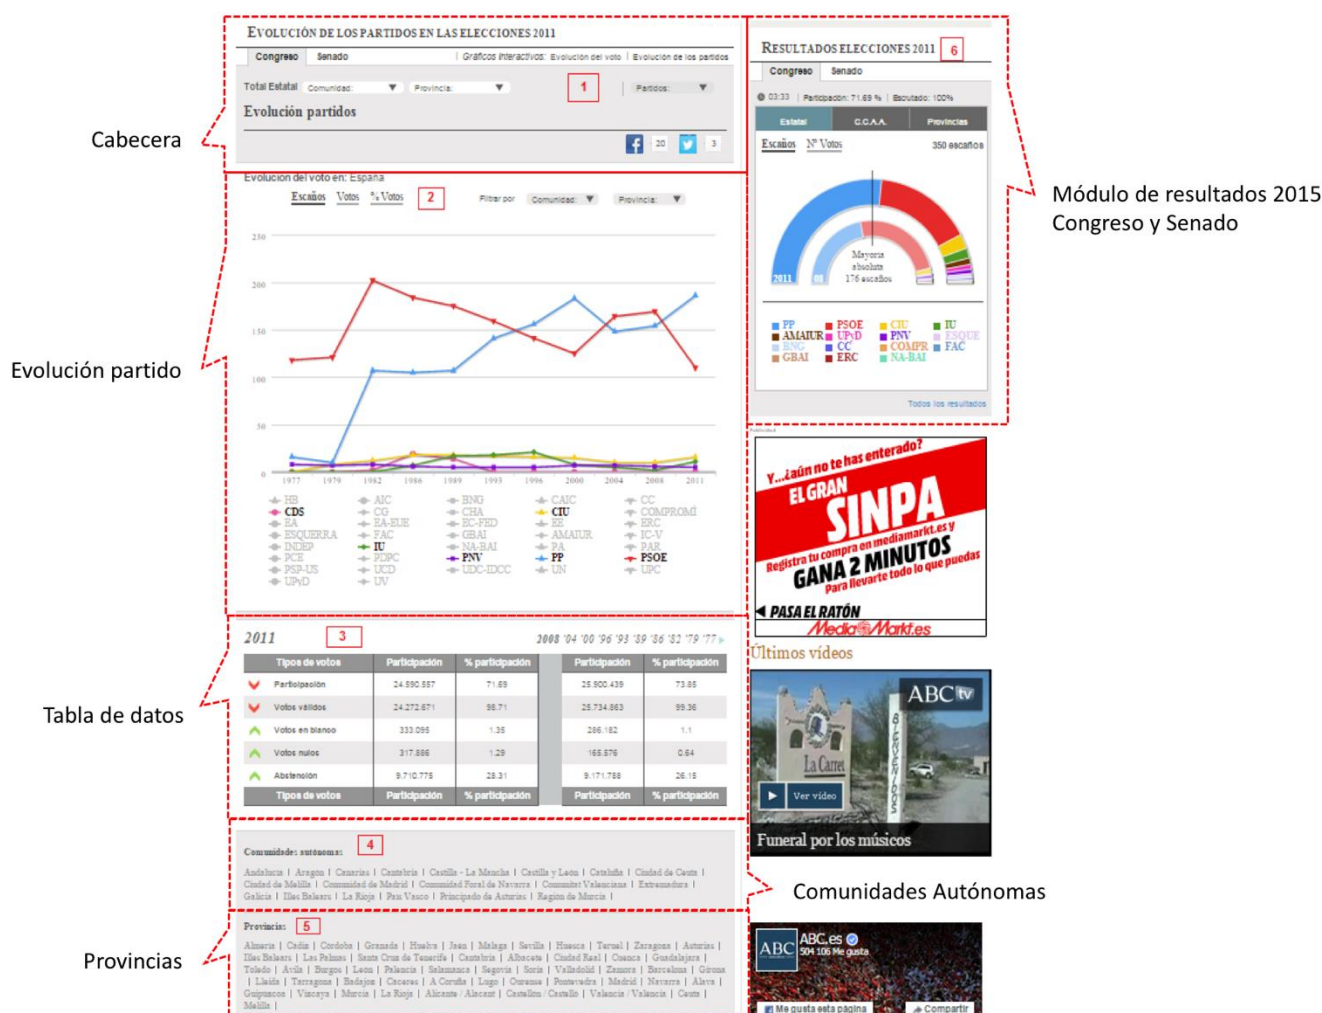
EVOLUCIÓN DE LOS PARTIDOS EN LAS ELECCIONES 2011

Congreso | Senado | Gráficos interactivos: Evolución del voto | Evolución de los partidos

Total Estatal | Comunidad: | Provincia: | 1 | Partidos:

Evolución partidos

20 | 3

Cabecera

Evolución del voto en: España

Escaños | Votos | % Votos | 2 | Filtrar por | Comunidad: | Provincia:

250
200
150
100
50
0

1977 | 1979 | 1982 | 1986 | 1989 | 1993 | 1996 | 2000 | 2004 | 2008 | 2011

HB | AIC | BNG | CAIC | CC
CDS | CG | CHA | CIU | COMPROMÍ
EA | EA-EUE | EC-FED | EE | ERC
ESQUERRA | FAC | GBAI | AMAIUR | IC-V
INDEP | IU | NA-BAI | PA | PAR
PCE | PDPC | PNV | PP | PSOE
PSP-US | UCD | UDC-IDCC | UN | UPC
UPyD | UV

Evolución partido

RESULTADOS ELECCIONES 2011 | 6

Congreso | Senado

03:33 | Participación: 71.69 % | Escrutado: 100%

Estatal | C.C.A.A. | Provincias

Escaños | Nº Votos | 350 escaños

2011 | 08

Mayoría absoluta 176 escaños

PP | PSOE | CIU | IU
AMAIUR | UPyD | PNV | ESQUE
BNG | CC | COMPR | FAC
GBAI | ERC | NA-BAI

Todos los resultados

Módulo de resultados 2015 Congreso y Senado

Publicidad

Y...¿aún no te has enterado?
EL GRAN SINPA
Registra tu compra en mediamarkt.es y
GANA 2 MINUTOS
Para llevarte todo lo que puedas
PASA EL RATÓN
MediaMarkt.es

Últimos vídeos

ABC tv

La Carret

Ver vídeo

Funeral por los músicos

2011 | 3 | 2008 '04 '00 '96 '93 '89 '86 '82 '79 '77

| Tipos de votos | Participación | % participación | Participación | % participación |
|---|---|---|---|---|
| Participación | 24.590.557 | 71.69 | 25.900.439 | 73.85 |
| Votos válidos | 24.272.671 | 98.71 | 25.734.863 | 99.36 |
| Votos en blanco | 333.095 | 1.35 | 286.182 | 1.1 |
| Votos nulos | 317.886 | 1.29 | 165.576 | 0.64 |
| Abstención | 9.710.775 | 28.31 | 9.171.788 | 26.15 |
| Tipos de votos | Participación | % participación | Participación | % participación |

Tabla de datos

Comunidades autónomas | 4

Andalucía | Aragón | Canarias | Cantabria | Castilla - La Mancha | Castilla y León | Cataluña | Ciudad de Ceuta | Ciudad de Melilla | Comunidad de Madrid | Comunidad Foral de Navarra | Comunitat Valenciana | Extremadura | Galicia | Illes Balears | La Rioja | País Vasco | Principado de Asturias | Región de Murcia |

Comunidades Autónomas

Provincias | 5

Almería | Cádiz | Córdoba | Granada | Huelva | Jaén | Málaga | Sevilla | Huesca | Teruel | Zaragoza | Asturias | Illes Balears | Las Palmas | Santa Cruz de Tenerife | Cantabria | Albacete | Ciudad Real | Cuenca | Guadalajara | Toledo | Ávila | Burgos | León | Palencia | Salamanca | Segovia | Soria | Valladolid | Zamora | Barcelona | Girona | Lleida | Tarragona | Badajoz | Cáceres | A Coruña | Lugo | Ourense | Pontevedra | Madrid | Navarra | Álava | Guipúzcoa | Vizcaya | Murcia | La Rioja | Alicante / Alacant | Castellón / Castelló | Valencia / València | Ceuta | Melilla |

Provincias

ABC
ABC.es
504 106 Me gusta
Me gusta esta página | Compartir